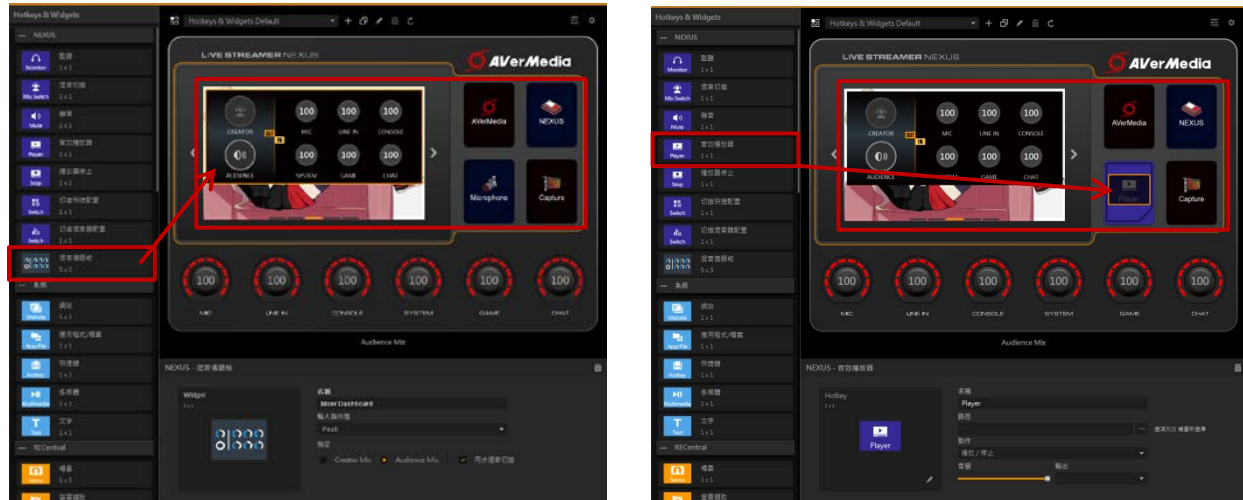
Hotkeys & Widgets
— NEXUS
Monitor 監聽 1×1
Mic Switch 混音切換 1×1
Mute 靜音 1×1
Player 音效播放器 1×1
Stop 播放器停止 1×1
Switch 切換預設配置 1×1
Switch 切換混音器配置 1×1
混音儀表板 5×3
— 系統
Website 網址 1×1
App/File 應用程式/檔案 1×1
Hotkey 快捷鍵 1×1
Multimedia 多媒體 1×1
Text 文字 1×1
— RECentral
Service 直播 1×1

Hotkeys & Widgets Default

LIVE STREAMER NEXUS
AVerMedia
CREATOR
AUDIENCE
100 MIC
100 LINE IN
100 CONSOLE
100 SYSTEM
100 GAME
100 CHAT
AVerMedia
NEXUS
Microphone
Capture
100 MIC
100 LINE IN
100 CONSOLE
100 SYSTEM
100 GAME
100 CHAT
Audience Mix

NEXUS - 混音儀表板
Widget
5×3
名稱
Mixer Dashboard
輸入指示燈
Peak
指定
Creator Mix
Audience Mix
同步混音切換

Hotkeys & Widgets
— NEXUS
Monitor 監聽 1×1
Mic Switch 混音切換 1×1
Mute 靜音 1×1
Player 音效播放器 1×1
Stop 播放器停止 1×1
Switch 切換預設配置 1×1
Switch 切換混音器配置 1×1
混音儀表板 5×3
— 系統
Website 網址 1×1
App/File 應用程式/檔案 1×1
Hotkey 快捷鍵 1×1
Multimedia 多媒體 1×1
Text 文字 1×1
— RECentral
Service 直播 1×1

Hotkeys & Widgets Default

LIVE STREAMER NEXUS
AVerMedia
CREATOR
AUDIENCE
100 MIC
100 LINE IN
100 CONSOLE
100 SYSTEM
100 GAME
100 CHAT
AVerMedia
NEXUS
Player
Capture
100 MIC
100 LINE IN
100 CONSOLE
100 SYSTEM
100 GAME
100 CHAT
Audience Mix

NEXUS - 音效播放器
Hotkey
1×1
Player
名稱
Player
路徑
選擇檔案
動作
播放 / 停止
音量
輸出